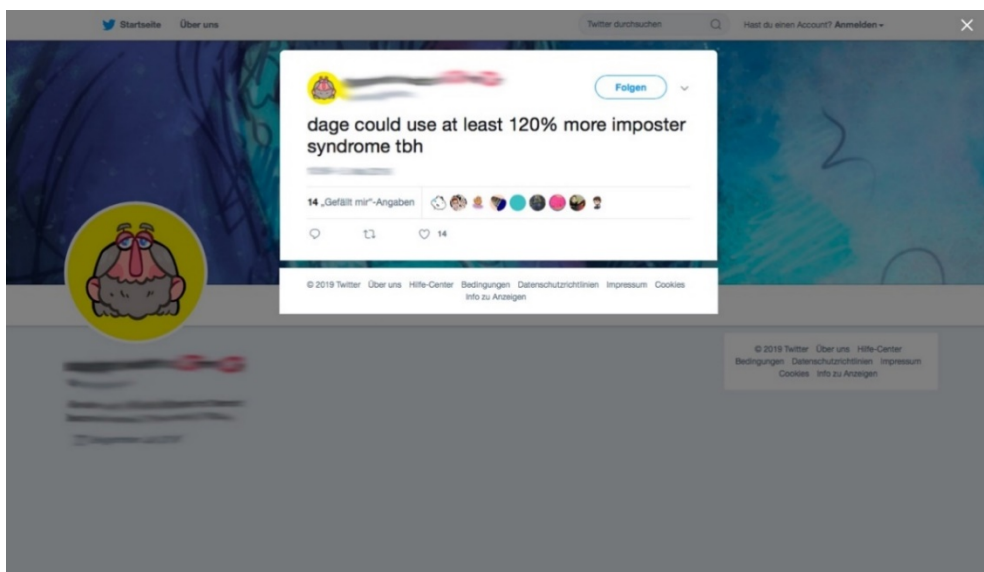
Startseite Über uns

Twitter durchsuchen

Hast du einen Account? Anmelden

Folgen

dage could use at least 120% more imposter syndrome tbh

14 „Gefällt mir"-Angaben

14

© 2019 Twitter Über uns Hilfe-Center Bedingungen Datenschutzrichtlinien Impressum Cookies Info zu Anzeigen

© 2019 Twitter Über uns Hilfe-Center Bedingungen Datenschutzrichtlinien Impressum Cookies Info zu Anzeigen